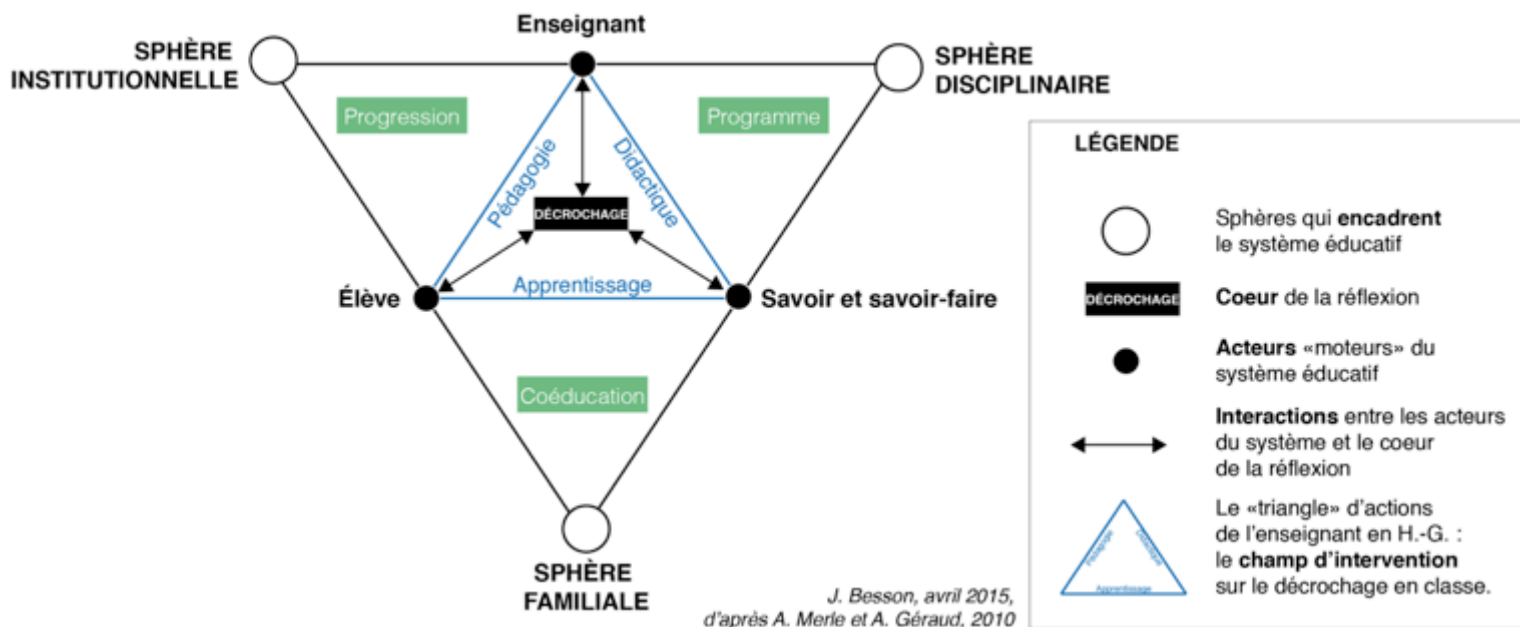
Enseignant

SPHÈRE INSTITUTIONNELLE

SPHÈRE DISCIPLINAIRE

Progression

Programme

Pédagogie

Didactique

DÉCROCHAGE

Élève

Apprentissage

Savoir et savoir-faire

Coéducation

SPHÈRE FAMILIALE

J. Besson, avril 2015, d'après A. Merle et A. Géraud, 2010

LÉGENDE

Sphères qui **encadrent** le système éducatif

DÉCROCHAGE **Coeur** de la réflexion

**Acteurs** «moteurs» du système éducatif

**Interactions** entre les acteurs du système et le coeur de la réflexion

Pédagogie Didactique Apprentissage

Le «triangle» d'actions de l'enseignant en H.-G. : le **champ d'intervention** sur le décrochage en classe.